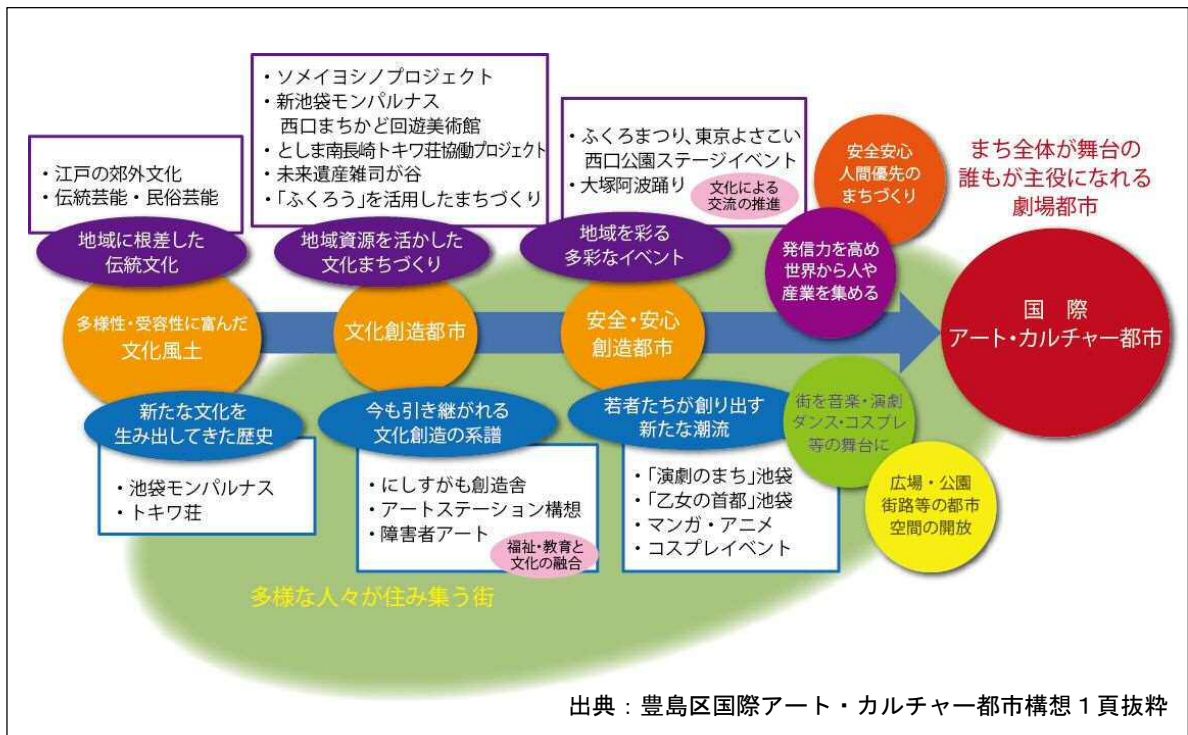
・江戸の郊外文化
・伝統芸能・民俗芸能

地域に根差した伝統文化

・ソメイヨシノプロジェクト
・新池袋モンパルナス 西口まちかど回遊美術館
・としま南長崎トキワ荘協働プロジェクト
・未来遺産雑司が谷
・「ふくろう」を活用したまちづくり

地域資源を活かした文化まちづくり

・ふくろまつり、東京よさこい 西口公園ステージイベント
・大塚阿波踊り

文化による交流の推進

地域を彩る多彩なイベント

安全安心 人間優先の まちづくり

まち全体が舞台の 誰もが主役になれる 劇場都市

発信力を高め 世界から人や 産業を集める

多様性・受容性に富んだ 文化風土

文化創造都市

安全・安心 創造都市

国際 アート・カルチャー都市

新たな文化を 生み出してきた歴史

今も引き継がれる 文化創造の系譜

若者たちが創り出す 新たな潮流

街を音楽・演劇 ダンス・コスプレ 等の舞台に

・池袋モンパルナス
・トキワ荘

・にしすがも創造舎
・アートステーション構想
・障害者アート

福祉・教育と 文化の融合

・「演劇のまち」池袋
・「乙女の首都」池袋
・マンガ・アニメ
・コスプレイベント

広場・公園 街路等の都市 空間の開放

多様な人々が住み集う街

出典：豊島区国際アート・カルチャー都市構想１頁抜粋